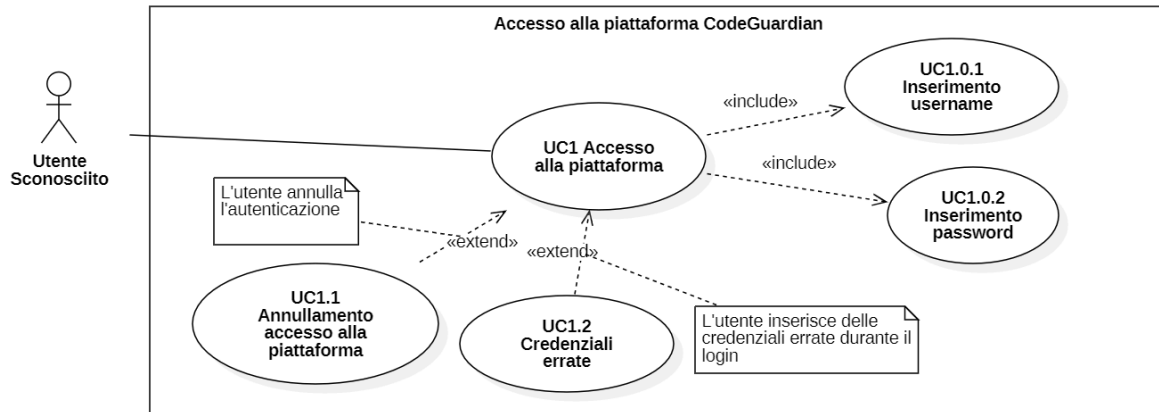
Accesso alla piattaforma CodeGuardian

Utente Sconosciito

UC1 Accesso alla piattaforma

«include»

UC1.0.1 Inserimento username

«include»

UC1.0.2 Inserimento password

L'utente annulla l'autenticazione

«extend»

«extend»

UC1.1 Annullamento accesso alla piattaforma

UC1.2 Credenziali errate

L'utente inserisce delle credenziali errate durante il login